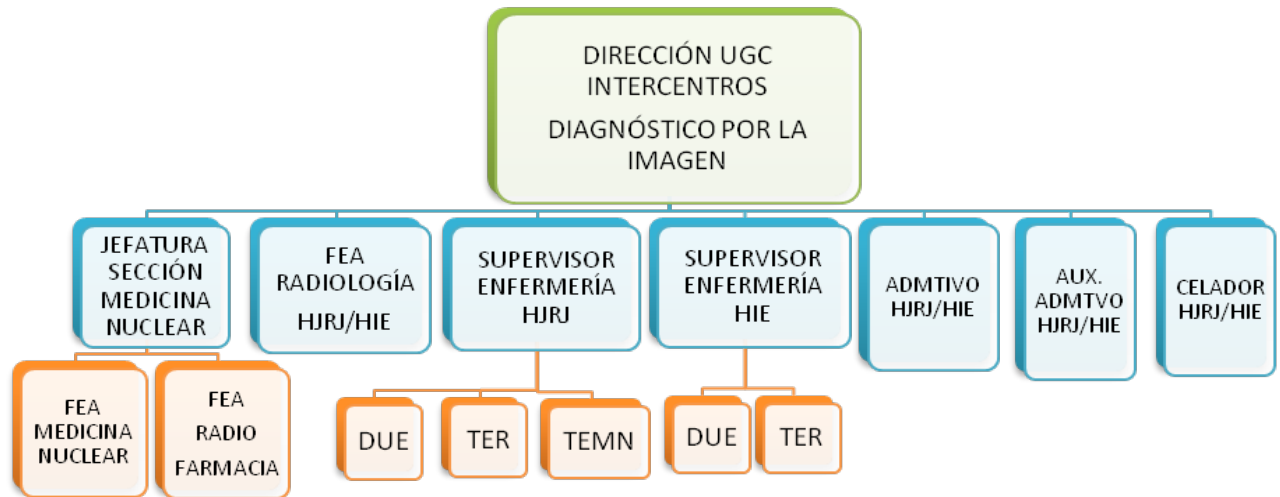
DIRECCIÓN UGC INTERCENTROS

DIAGNÓSTICO POR LA IMAGEN

JEFATURA SECCIÓN MEDICINA NUCLEAR

FEA MEDICINA NUCLEAR

FEA RADIO FARMACIA

FEA RADIOLOGÍA

HJRJ/HIE

SUPERVISOR ENFERMERÍA HJRJ

DUE

TER

TEMN

SUPERVISOR ENFERMERÍA HIE

DUE

TER

ADMTIVO HJRJ/HIE

AUX. ADMTVO HJRJ/HIE

CELADOR HJRJ/HIE